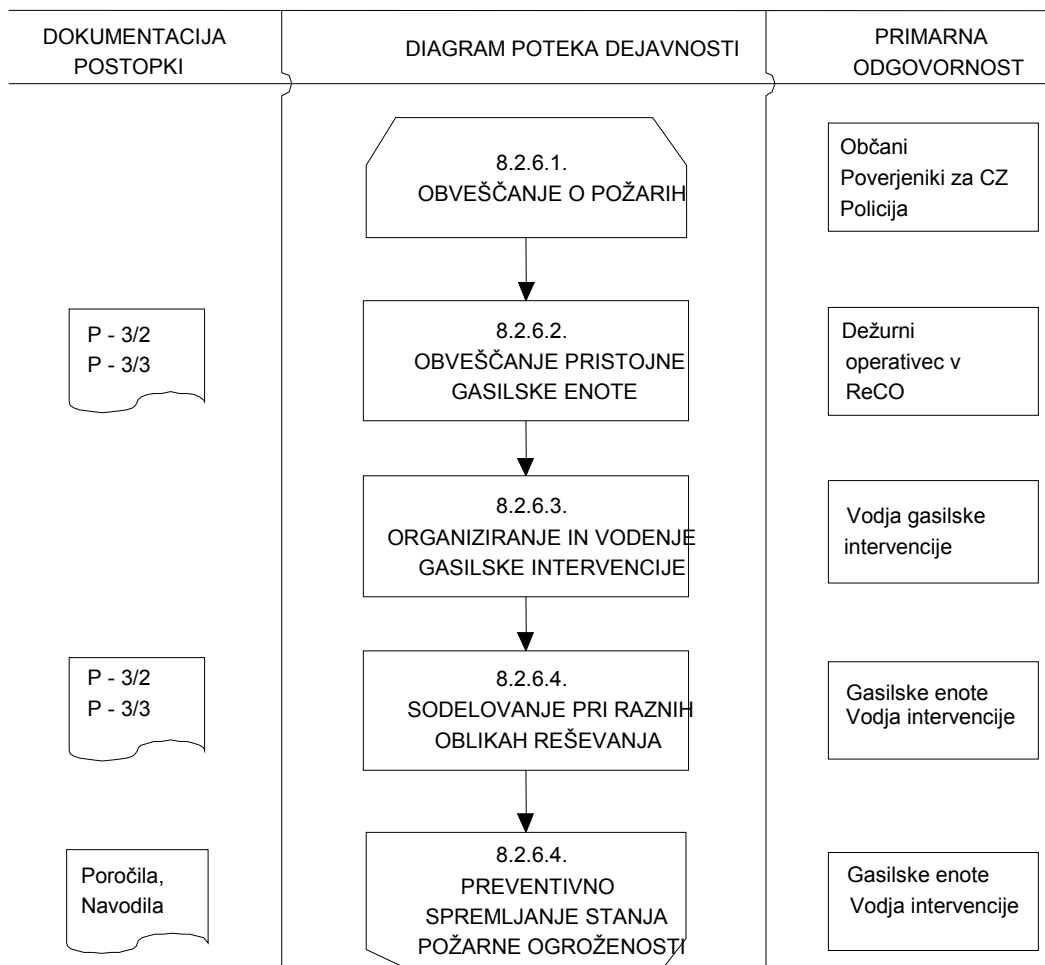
DOKUMENTACIJA POSTOPKI

DIAGRAM POTEKA DEJAVNOSTI

PRIMARNA ODGOVORNOST

8.2.6.1.
OBVEŠČANJE O POŽARIH

Občani
Poverjeniki za CZ
Policija

P - 3/2
P - 3/3

8.2.6.2.
OBVEŠČANJE PRISTOJNE GASILSKE ENOTE

Dežurni operativec v ReCO

8.2.6.3.
ORGANIZIRANJE IN VODENJE GASILSKE INTERVENCIJE

Vodja gasilske intervencije

P - 3/2
P - 3/3

8.2.6.4.
SODELOVANJE PRI RAZNIH OBLIKAH REŠEVANJA

Gasilske enote
Vodja intervencije

Poročila,
Navodila

8.2.6.4.
PREVENTIVNO SPREMLJANJE STANJA POŽARNE OGROŽENOSTI

Gasilske enote
Vodja intervencije